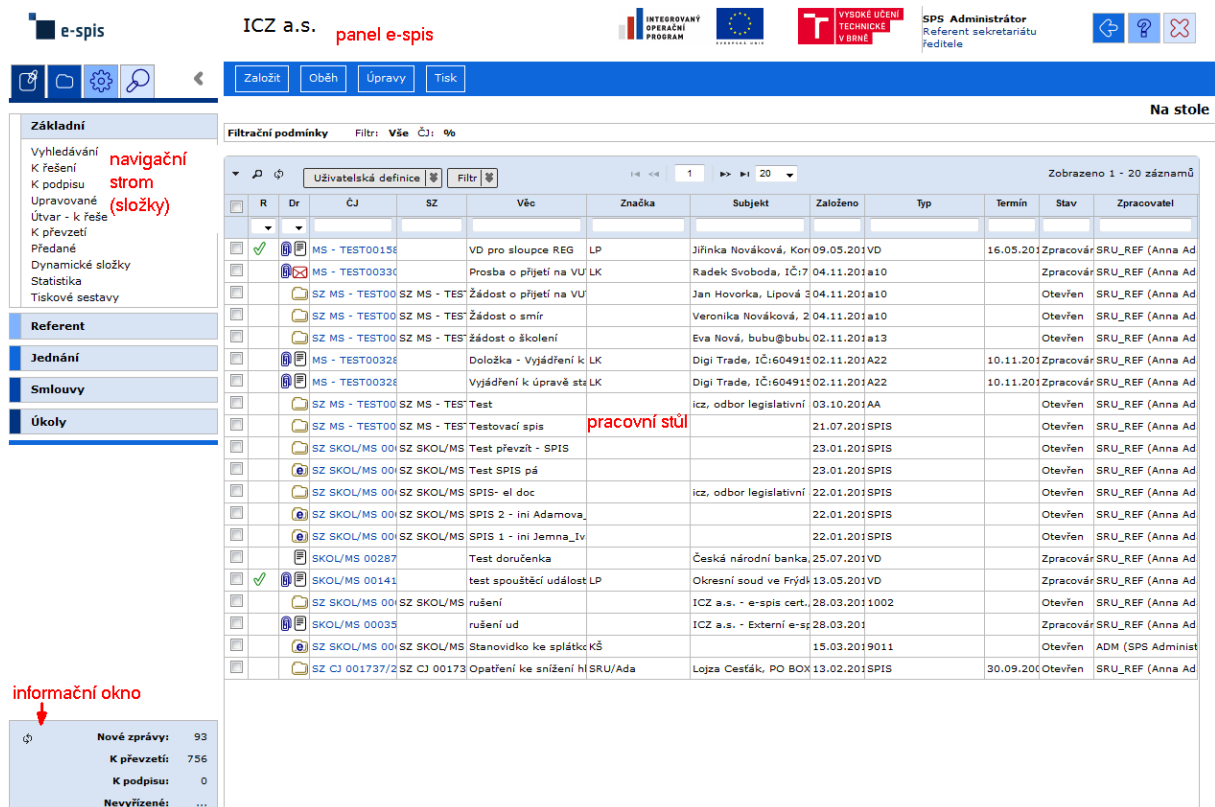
e-spis ICZ a.s. panel e-spis

INTEGROVANÝ OPERAČNÍ PROGRAM

VYSOKÉ UČENÍ TECHNICKÉ V BRNĚ

SPS Administrátor
Referent sekretariátu ředitele

Založit Oběh Úpravy Tisk

Na stole

Základní

Vyhledávání
K řešení
K podpisu
Upravované
Útvar - k řeše
K převzetí
Předané
Dynamické složky
Statistika
Tiskové sestavy

navigační strom (složky)

Referent
Jednání
Smlouvy
Úkoly

Filtrační podmínky Filtr: Vše ČJ: %

Uživatelská definice Filtr 1 20

Zobrazeno 1 - 20 záznamů

| R | Dr | ČJ | SZ | Věc | Značka | Subjekt | Založeno | Typ | Termín | Stav | Zpracovatel |
|---|---|---|---|---|---|---|---|---|---|---|---|
| ✓ | | MS - TEST00158 | | VD pro sloupce REG | LP | Jiřinka Nováková, Kor | 09.05.201 | VD | 16.05.201 | Zpracovár | SRU_REF (Anna Ad |
| | | MS - TEST00330 | | Prosba o přijetí na VU | LK | Radek Svoboda, IČ:7 | 04.11.201 | a10 | | Zpracovár | SRU_REF (Anna Ad |
| | | SZ MS - TEST00 | SZ MS - TEST | Žádost o přijetí na VU | | Jan Hovorka, Lipová 3 | 04.11.201 | a10 | | Otevřen | SRU_REF (Anna Ad |
| | | SZ MS - TEST00 | SZ MS - TEST | Žádost o smír | | Veronika Nováková, 2 | 04.11.201 | a10 | | Otevřen | SRU_REF (Anna Ad |
| | | SZ MS - TEST00 | SZ MS - TEST | žádost o školení | | Eva Nová, bubu@bubu | 02.11.201 | a13 | | Otevřen | SRU_REF (Anna Ad |
| | | MS - TEST00328 | | Doložka - Vyjádření k | LK | Digi Trade, IČ:604915 | 02.11.201 | A22 | 10.11.201 | Zpracovár | SRU_REF (Anna Ad |
| | | MS - TEST00328 | | Vyjádření k úpravě sta | LK | Digi Trade, IČ:604915 | 02.11.201 | A22 | 10.11.201 | Zpracovár | SRU_REF (Anna Ad |
| | | SZ MS - TEST00 | SZ MS - TEST | Test | | icz, odbor legislativní | 03.10.201 | AA | | Otevřen | SRU_REF (Anna Ad |
| | | SZ MS - TEST00 | SZ MS - TEST | Testovací spis | | | 21.07.201 | SPIS | | Otevřen | SRU_REF (Anna Ad |
| | | SZ SKOL/MS 00 | SZ SKOL/MS | Test převzít - SPIS | | | 23.01.201 | SPIS | | Otevřen | SRU_REF (Anna Ad |
| | | SZ SKOL/MS 00 | SZ SKOL/MS | Test SPIS pá | | | 23.01.201 | SPIS | | Otevřen | SRU_REF (Anna Ad |
| | | SZ SKOL/MS 00 | SZ SKOL/MS | SPIS- el doc | | icz, odbor legislativní | 22.01.201 | SPIS | | Otevřen | SRU_REF (Anna Ad |
| | | SZ SKOL/MS 00 | SZ SKOL/MS | SPIS 2 - ini Adamova_ | | | 22.01.201 | SPIS | | Otevřen | SRU_REF (Anna Ad |
| | | SZ SKOL/MS 00 | SZ SKOL/MS | SPIS 1 - ini Jemna_Iv | | | 22.01.201 | SPIS | | Otevřen | SRU_REF (Anna Ad |
| | | SKOL/MS 00287 | | Test doručenka | | Česká národní banka, | 25.07.201 | VD | | Zpracovár | SRU_REF (Anna Ad |
| ✓ | | SKOL/MS 00141 | | test spouštěcí událost | LP | Okresní soud ve Frýdk | 13.05.201 | VD | | Zpracovár | SRU_REF (Anna Ad |
| | | SZ SKOL/MS 00 | SZ SKOL/MS | rušení | | ICZ a.s. - e-spis cert. | 28.03.201 | 1002 | | Otevřen | SRU_REF (Anna Ad |
| | | SKOL/MS 00035 | | rušení ud | | ICZ a.s. - Externí e-sp | 28.03.201 | | | Zpracovár | SRU_REF (Anna Ad |
| | | SZ SKOL/MS 00 | SZ SKOL/MS | Stanovidko ke splátkc | KŠ | | 15.03.201 | 9011 | | Otevřen | ADM (SPS Administ |
| | | SZ CJ 001737/2 | SZ CJ 00173 | Opatření ke snížení hl | SRU/Ada | Lojza Cesták, PO BOX | 13.02.201 | SPIS | 30.09.200 | Otevřen | SRU_REF (Anna Ad |

pracovní stůl

informační okno

Nové zprávy: 93
K převzetí: 756
K podpisu: 0
Nevyřízené: ...